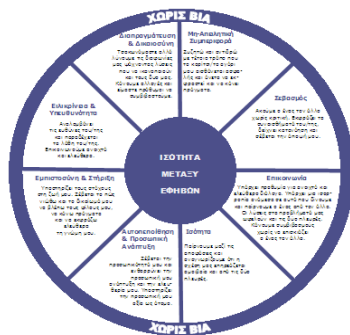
ΧΩΡΙΣ ΒΙΑ

Διαπραγμάτευση & Δικαιοσύνη
Προσπαθούμε από κοινού να βρούμε λύσεις που να ικανοποιούν και τους δύο μας. Αποδεχόμαστε αλλαγές και είμαστε πρόθυμοι να συμβιβαστούμε.

Μη-Απειλητική Συμπεριφορά
Συζητώ και ενεργώ με τέτοιο τρόπο που το κορίτσι/αγόρι μου αισθάνεται ασφαλής και άνετα να εκφράζεται και να κάνει πράγματα.

Σεβασμός
Ακούμε ο ένας τον άλλο χωρίς κριτική. Είμαστε συναισθηματικά δίπλα. Δείχνω κατανόηση και σέβομαι τις απόψεις του.

Επικοινωνία
Υπάρχει πρόθυμη και ελεύθερη επικοινωνία. Υπάρχει μια αποδοχή στις απόψεις και ανάγκες του άλλου. Οι λύσεις στα προβλήματα είναι ανοικτές και είναι δίκαιες.

Ισότητα
Ποιο ίσου μας θα αποφασίζουμε ... είναι από κοινού... αποφάσεις ... μας

Αυτοεκτίμηση & Προσωπική Ανάπτυξη
Στηρίζω τις προσωπικές ... και τις επιδιώξεις ... προσωπική του ανάπτυξη και ... δέκτης. Υποστηρίζω τις προσωπικές ... όλα ... ένα

Εμπιστοσύνη & Στήριξη
Υποστηρίζω τους στόχους στη ζωή μου. Σέβομαι τα συναισθήματα, τις φίλους, τις δραστηριότητες και τις απόψεις του.

Ευθύνη & Υπευθυνότητα
Αποδέχομαι τις ευθύνες που μου αναλογούν ... στην έκλεψη ... χωρίς να κατηγορώ.

ΙΣΟΤΗΤΑ ΜΕΤΑΞΥ ΕΦΗΒΩΝ

ΧΩΡΙΣ ΒΙΑ